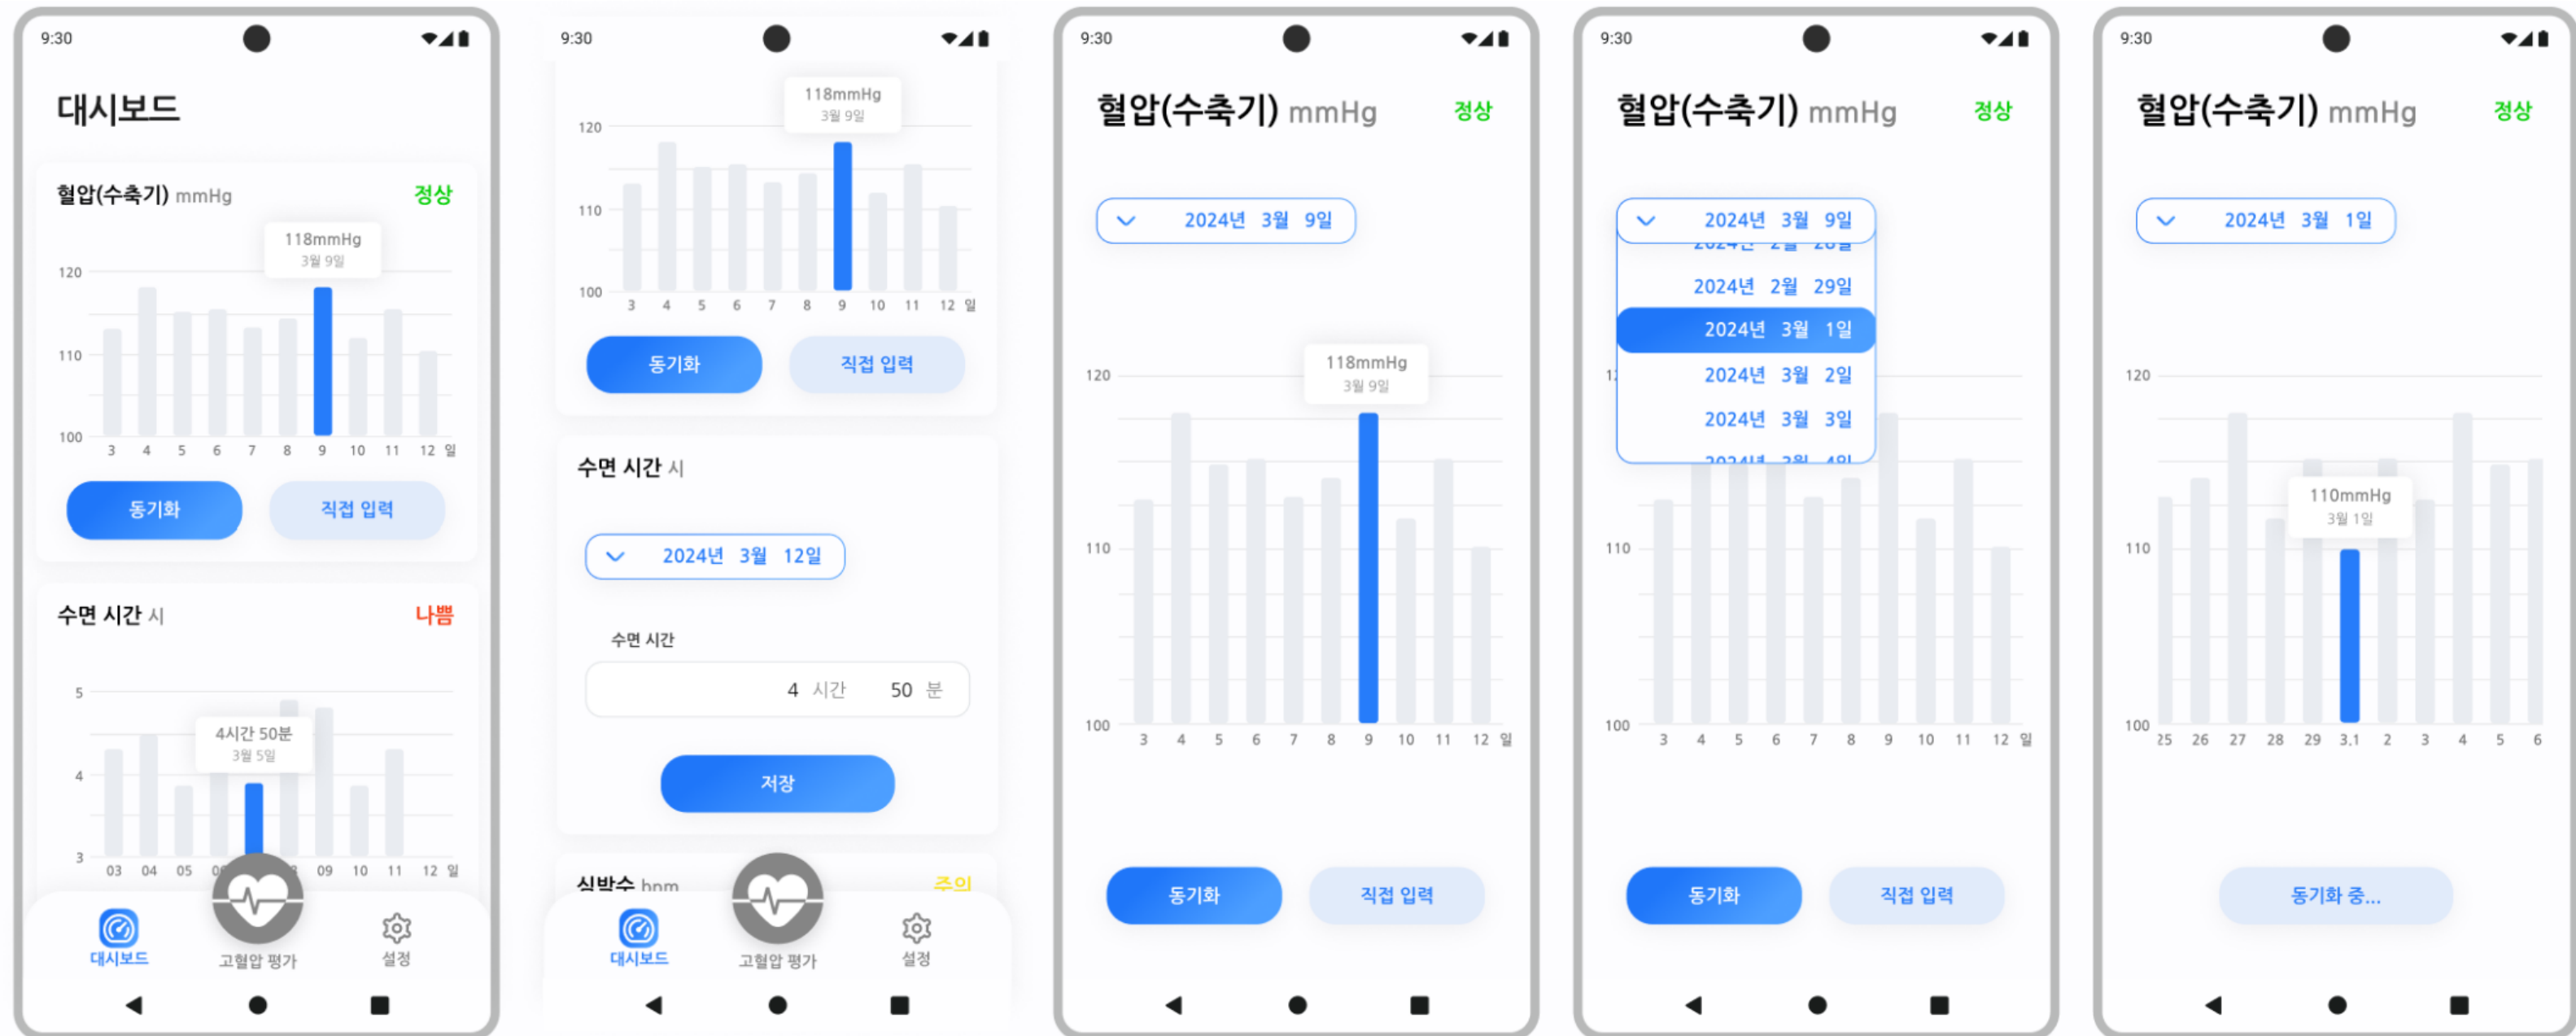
9:30

대시보드

혈압(수축기) mmHg 정상

118mmHg
3월 9일

120
110
100
3 4 5 6 7 8 9 10 11 12 일

동기화 직접 입력

수면 시간 시 나쁨

5
4
3
4시간 50분
3월 5일
03 04 05 0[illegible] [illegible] 09 10 11 12 일

대시보드 고혈압 평가 설정

9:30

118mmHg
3월 9일
120
110
100
3 4 5 6 7 8 9 10 11 12 일

동기화 직접 입력

수면 시간 시

2024년 3월 12일

수면 시간
4 시간 50 분

저장

심박수 bpm 주의

대시보드 고혈압 평가 설정

9:30

혈압(수축기) mmHg 정상

2024년 3월 9일

118mmHg
3월 9일
120
110
100
3 4 5 6 7 8 9 10 11 12 일

동기화 직접 입력

9:30

혈압(수축기) mmHg 정상

2024년 3월 9일
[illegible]
2024년 2월 29일
2024년 3월 1일
2024년 3월 2일
2024년 3월 3일
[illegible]

1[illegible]
110
100
3 4 5 6 7 8 9 10 11 12 일

동기화 직접 입력

9:30

혈압(수축기) mmHg 정상

2024년 3월 1일

120
110mmHg
3월 1일
110
100
25 26 27 28 29 3.1 2 3 4 5 6

동기화 중...